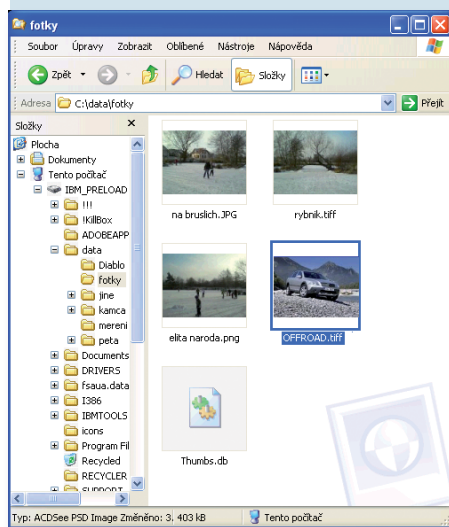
fotky

Soubor Úpravy Zobrazit Oblíbené Nástroje Nápověda

Zpět Hledat Složky

Adresa C:\data\fotky Přejít

Složky ×

Plocha
Dokumenty
Tento počítač
IBM_PRELOAD
!!!
!KillBox
ADOBEAPP
data
Diablo
fotky
jine
kamca
mereni
peta
Documents
DRIVERS
fsaua.data
I386
IBMTOOLS
icons
Program Fil
Recycled
RECYCLER
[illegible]

na bruslich.JPG
rybnik.tiff
elita naroda.png
OFFROAD.tiff
Thumbs.db

Typ: ACDSee PSD Image Změněno: 3. 403 kB Tento počítač